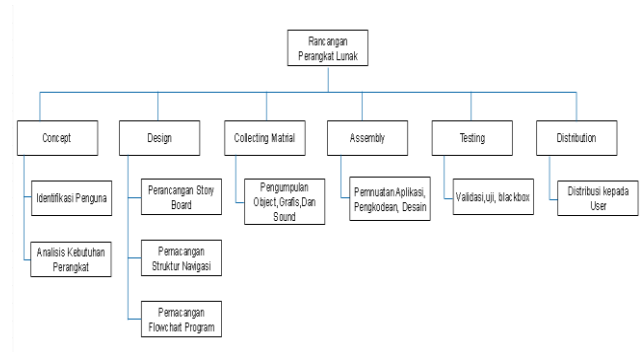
Rancangan Perangkat Lunak

Concept

Identifikasi Penguna

Analisis Kebutuhan Perangkat

Design

Perancangan Story Board

Pemacangan Struktur Navigasi

Pemacangan Flowchart Program

Collecting Matrial

Pengumpulan Object, Grafis,Dan Sound

Assembly

Pemnuatan Aplikasi, Pengkodean, Desain

Testing

Validasi,uji, blackbox

Distribution

Distribusi kepada User